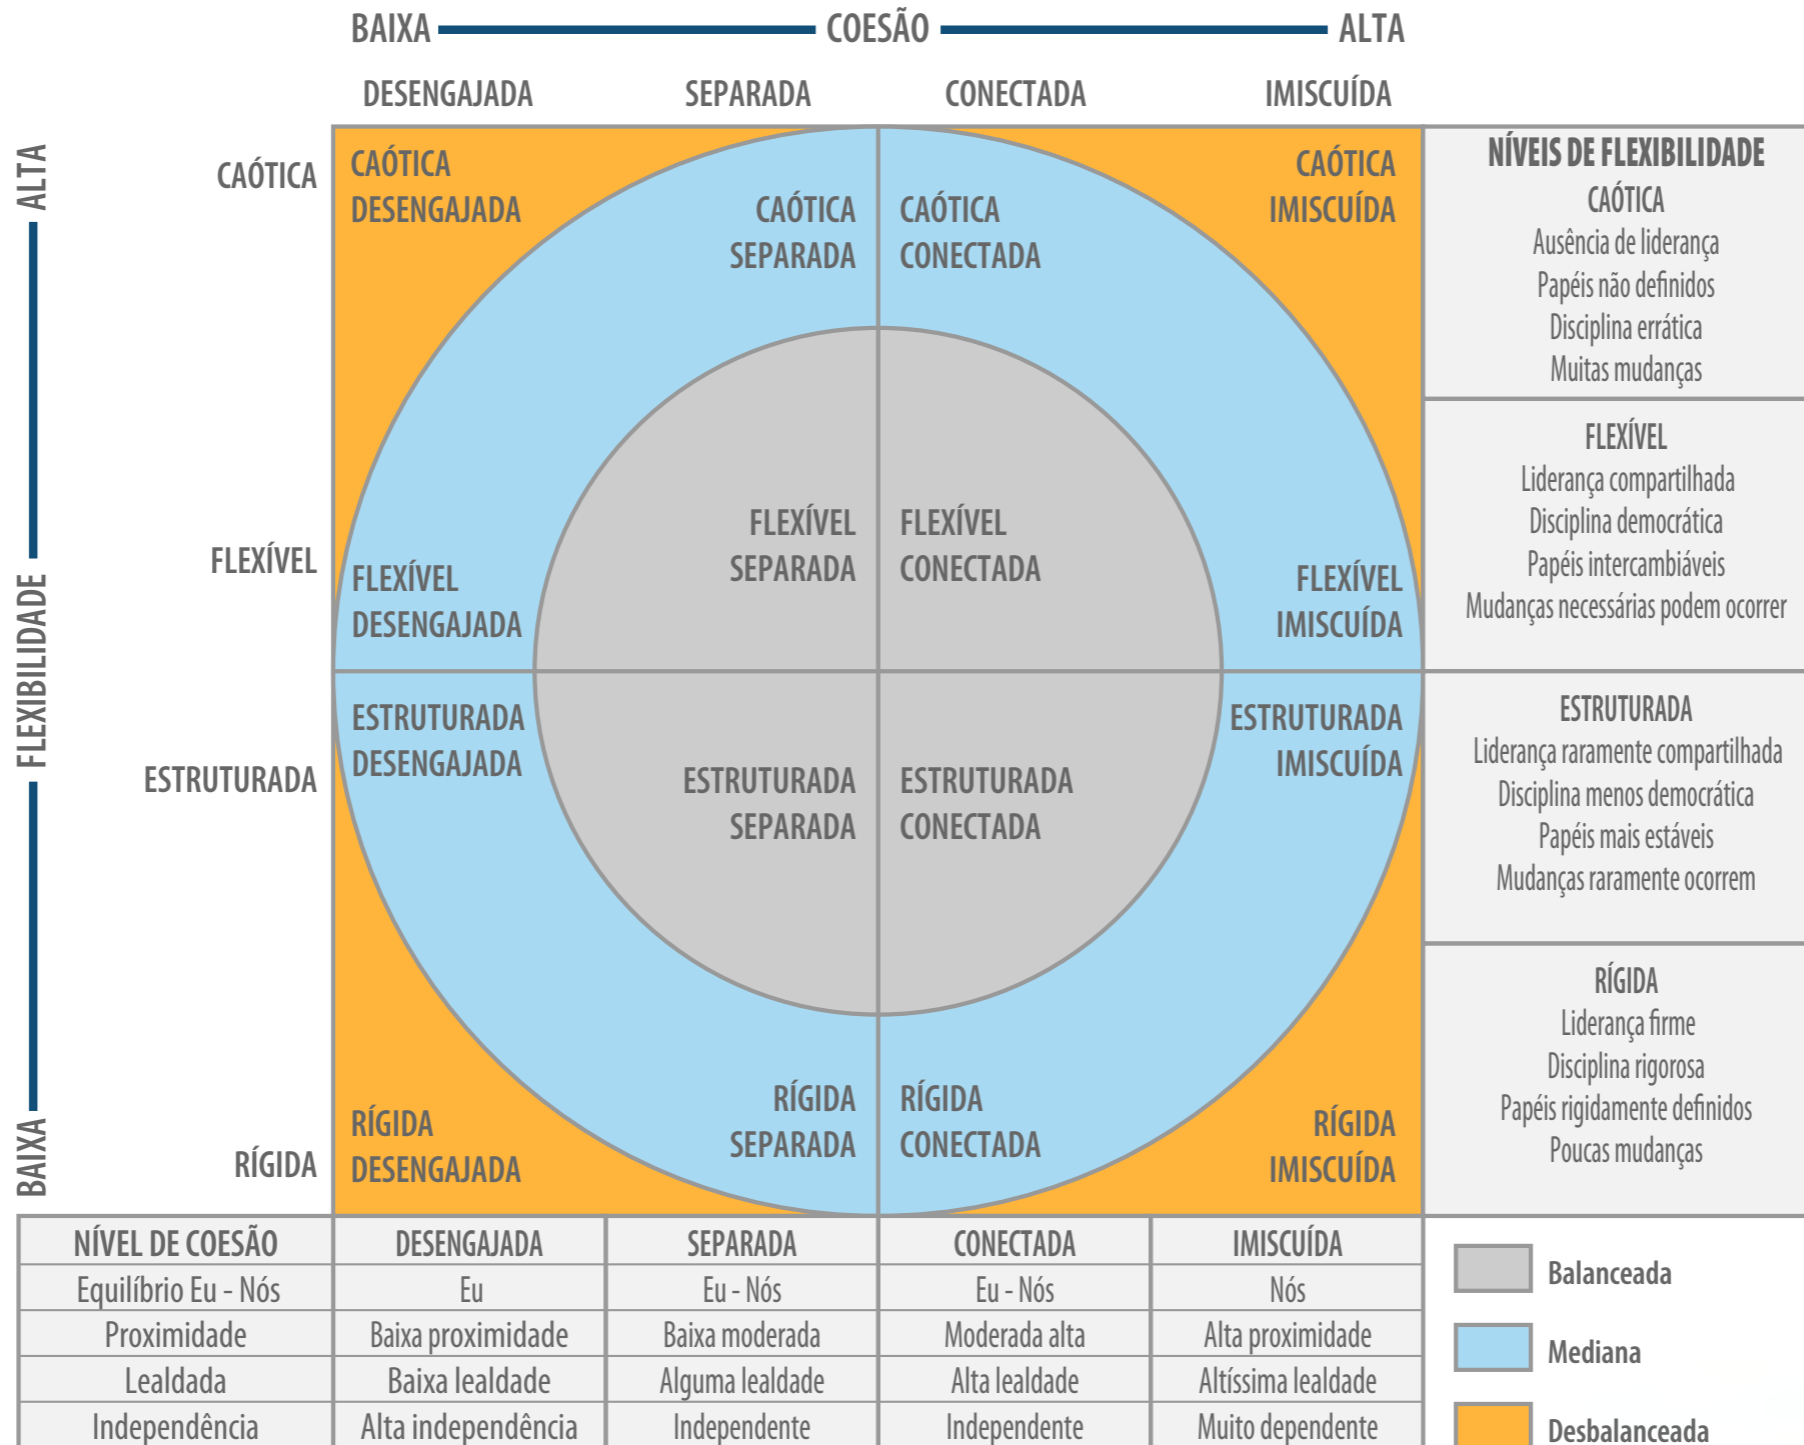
BAIXA — COESÃO — ALTA

DESENGAJADA SEPARADA CONECTADA IMISCUÍDA

ALTA — FLEXIBILIDADE — BAIXA

CAÓTICA

FLEXÍVEL

ESTRUTURADA

RÍGIDA

CAÓTICA DESENGAJADA

CAÓTICA SEPARADA

CAÓTICA CONECTADA

CAÓTICA IMISCUÍDA

FLEXÍVEL SEPARADA

FLEXÍVEL CONECTADA

FLEXÍVEL DESENGAJADA

FLEXÍVEL IMISCUÍDA

ESTRUTURADA DESENGAJADA

ESTRUTURADA IMISCUÍDA

ESTRUTURADA SEPARADA

ESTRUTURADA CONECTADA

RÍGIDA SEPARADA

RÍGIDA CONECTADA

RÍGIDA DESENGAJADA

RÍGIDA IMISCUÍDA

NÍVEIS DE FLEXIBILIDADE

CAÓTICA
Ausência de liderança
Papéis não definidos
Disciplina errática
Muitas mudanças

FLEXÍVEL
Liderança compartilhada
Disciplina democrática
Papéis intercambiáveis
Mudanças necessárias podem ocorrer

ESTRUTURADA
Liderança raramente compartilhada
Disciplina menos democrática
Papéis mais estáveis
Mudanças raramente ocorrem

RÍGIDA
Liderança firme
Disciplina rigorosa
Papéis rigidamente definidos
Poucas mudanças

| NÍVEL DE COESÃO | DESENGAJADA | SEPARADA | CONECTADA | IMISCUÍDA |
|---|---|---|---|---|
| Equilíbrio Eu - Nós | Eu | Eu - Nós | Eu - Nós | Nós |
| Proximidade | Baixa proximidade | Baixa moderada | Moderada alta | Alta proximidade |
| Lealdade | Baixa lealdade | Alguma lealdade | Alta lealdade | Altíssima lealdade |
| Independência | Alta independência | Independente | Independente | Muito dependente |

Balanceada
Mediana
Desbalanceada